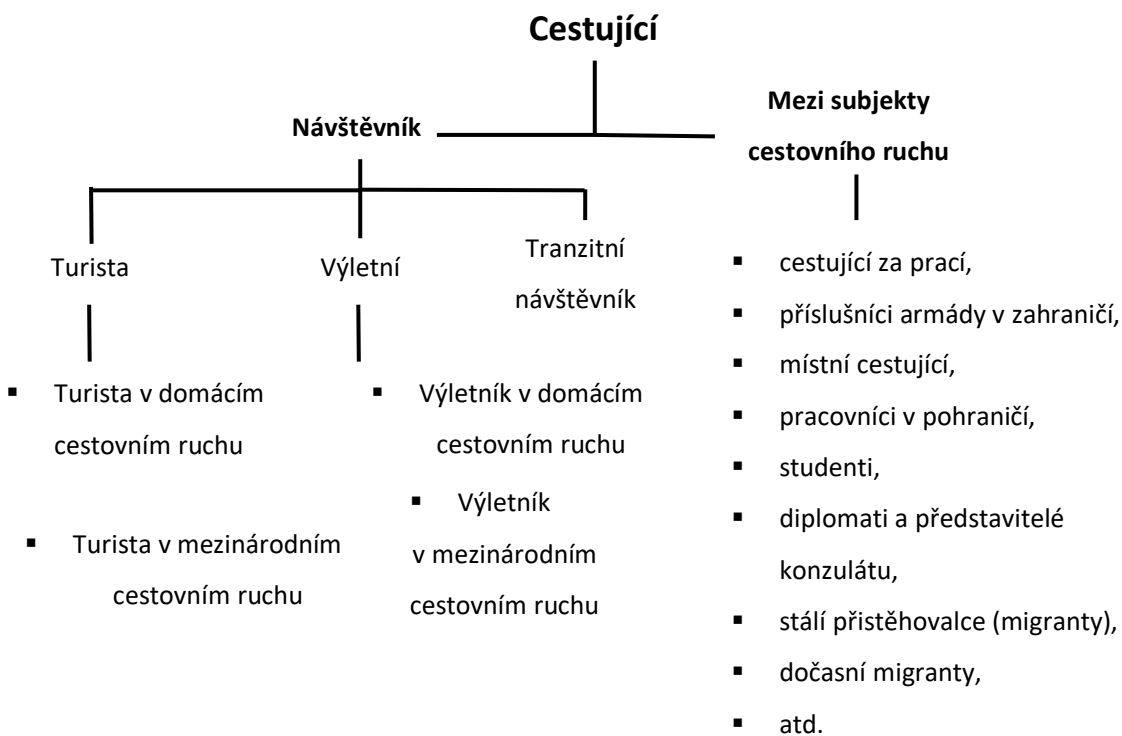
Cestující

Návštěvník

Mezi subjekty cestovního ruchu

Turista

Výletní

Tranzitní návštěvník

▪ Turista v domácím cestovním ruchu

▪ Turista v mezinárodním cestovním ruchu

▪ Výletník v domácím cestovním ruchu

▪ Výletník v mezinárodním cestovním ruchu

▪ cestující za prací,
▪ příslušníci armády v zahraničí,
▪ místní cestující,
▪ pracovníci v pohraničí,
▪ studenti,
▪ diplomati a představitelé konzulátu,
▪ stálí přistěhovalce (migranty),
▪ dočasní migranty,
▪ atd.